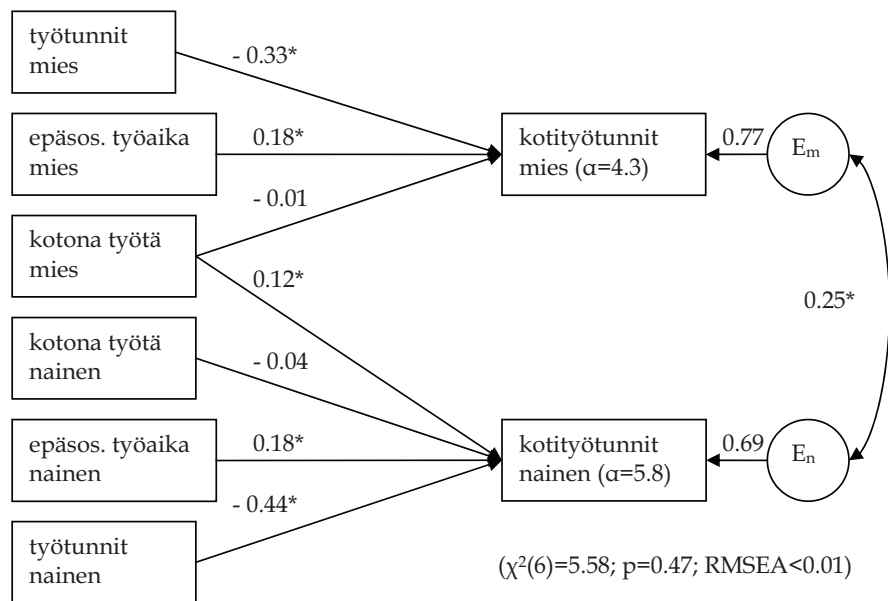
työtunnit mies

- 0.33*

epäsos. työaika mies

0.18*

kotityötunnit mies (α=4.3)

0.77

$E_m$

- 0.01

kotona työtä mies

0.12*

0.25*

kotona työtä nainen

- 0.04

epäsos. työaika nainen

0.18*

kotityötunnit nainen (α=5.8)

0.69

$E_n$

- 0.44*

työtunnit nainen

($\chi^2(6)$=5.58; p=0.47; RMSEA<0.01)